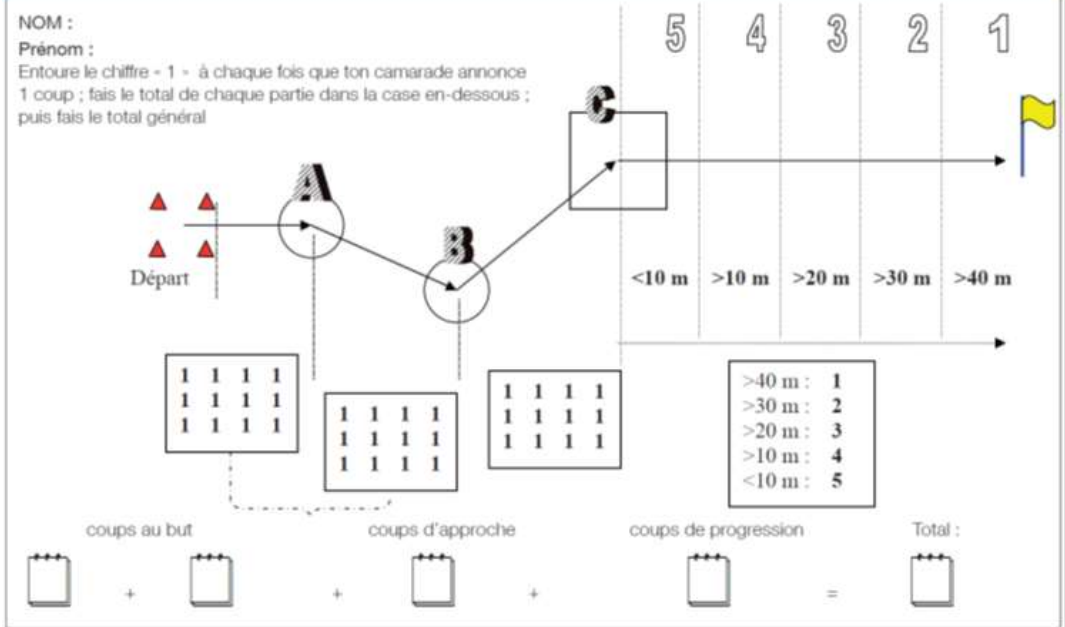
NOM :
Prénom :
Entoure le chiffre « 1 » à chaque fois que ton camarade annonce 1 coup ; fais le total de chaque partie dans la case en-dessous ; puis fais le total général

5 4 3 2 1

C

A

B

Départ

<10 m >10 m >20 m >30 m >40 m

1 1 1 1
1 1 1 1
1 1 1 1

1 1 1 1
1 1 1 1
1 1 1 1

1 1 1 1
1 1 1 1
1 1 1 1

>40 m : 1
>30 m : 2
>20 m : 3
>10 m : 4
<10 m : 5

coups au but coups d'approche coups de progression Total :

+ + + =